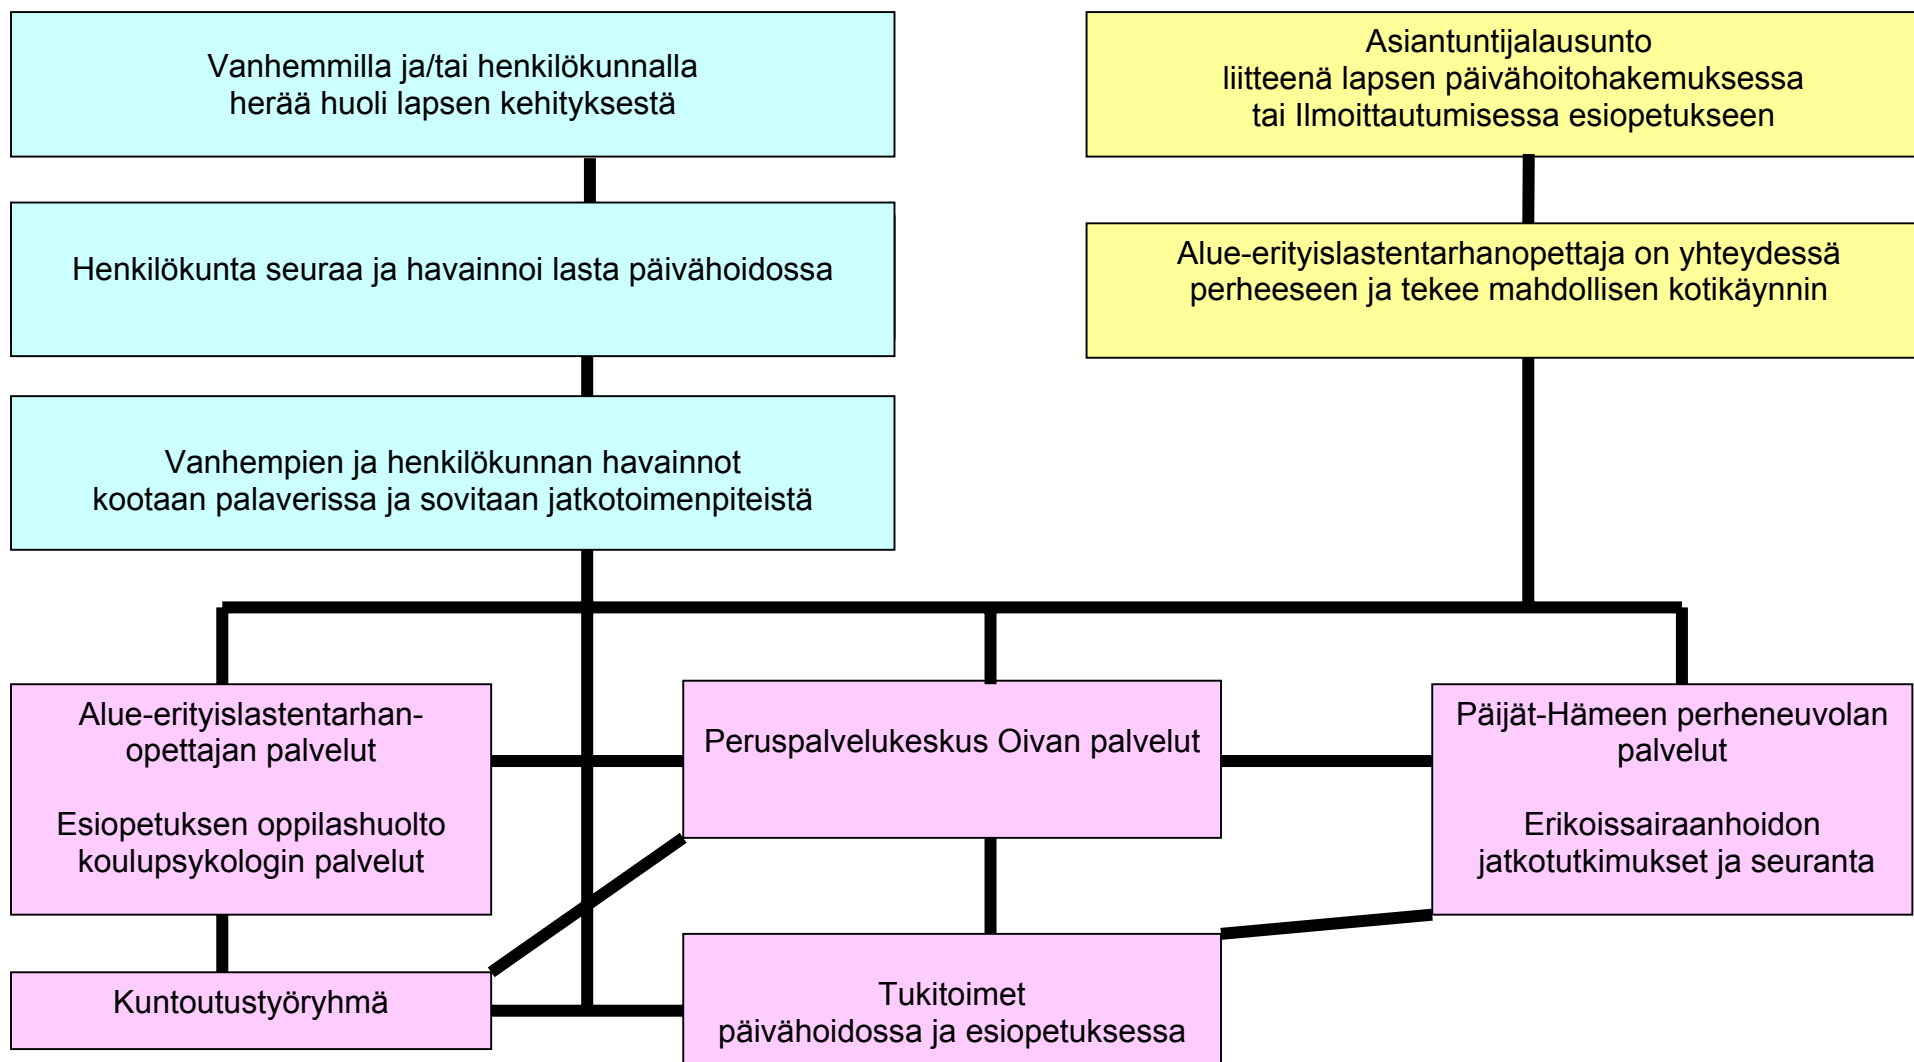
Vanhemmilla ja/tai henkilökunnalla herää huoli lapsen kehityksestä

Asiantuntijalausunto liitteenä lapsen päivähoitohakemuksessa tai Ilmoittautumisessa esiopetukseen

Henkilökunta seuraa ja havainnoi lasta päivähoidossa

Alue-erityislastentarhanopettaja on yhteydessä perheeseen ja tekee mahdollisen kotikäynnin

Vanhempien ja henkilökunnan havainnot kootaan palaverissa ja sovitaan jatkotoimenpiteistä

Alue-erityislastentarhanopettajan palvelut

Esiopetuksen oppilashuolto koulupsykologin palvelut

Peruspalvelukeskus Oivan palvelut

Päijät-Hämeen perheneuvolan palvelut

Erikoissairaanhoidon jatkotutkimukset ja seuranta

Kuntoutustyöryhmä

Tukitoimet päivähoidossa ja esiopetuksessa